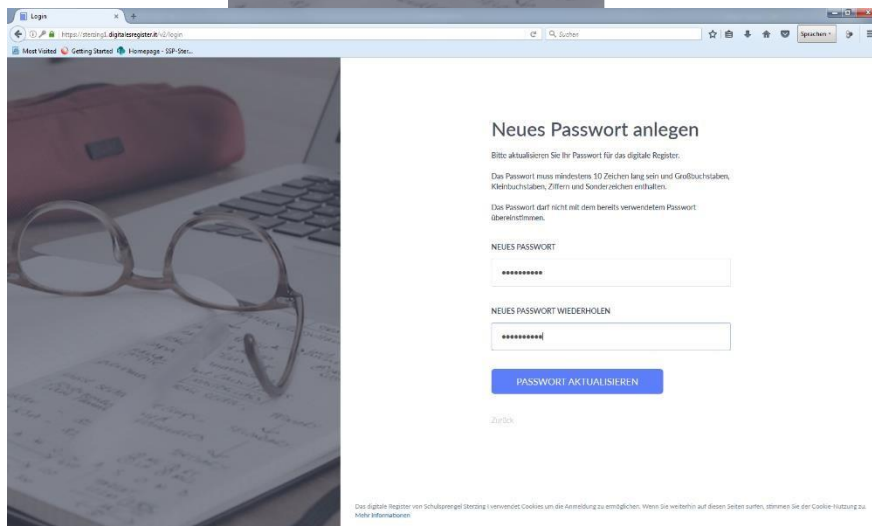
Login

https://sterzing1.digitalesregister.it/v2/login

Suchen

Sprachen

Most Visited Getting Started Homepage - SSP-Ster...

Neues Passwort anlegen

Bitte aktualisieren Sie Ihr Passwort für das digitale Register.

Das Passwort muss mindestens 10 Zeichen lang sein und Großbuchstaben, Kleinbuchstaben, Ziffern und Sonderzeichen enthalten.

Das Passwort darf nicht mit dem bereits verwendetem Passwort übereinstimmen.

NEUES PASSWORT

••••••••••

NEUES PASSWORT WIEDERHOLEN

••••••••••

PASSWORT AKTUALISIEREN

Zurück

Das digitale Register von Schulsprengel Sterzing I verwendet Cookies um die Anmeldung zu ermöglichen. Wenn Sie weiterhin auf diesen Seiten surfen, stimmen Sie der Cookie-Nutzung zu. Mehr Informationen